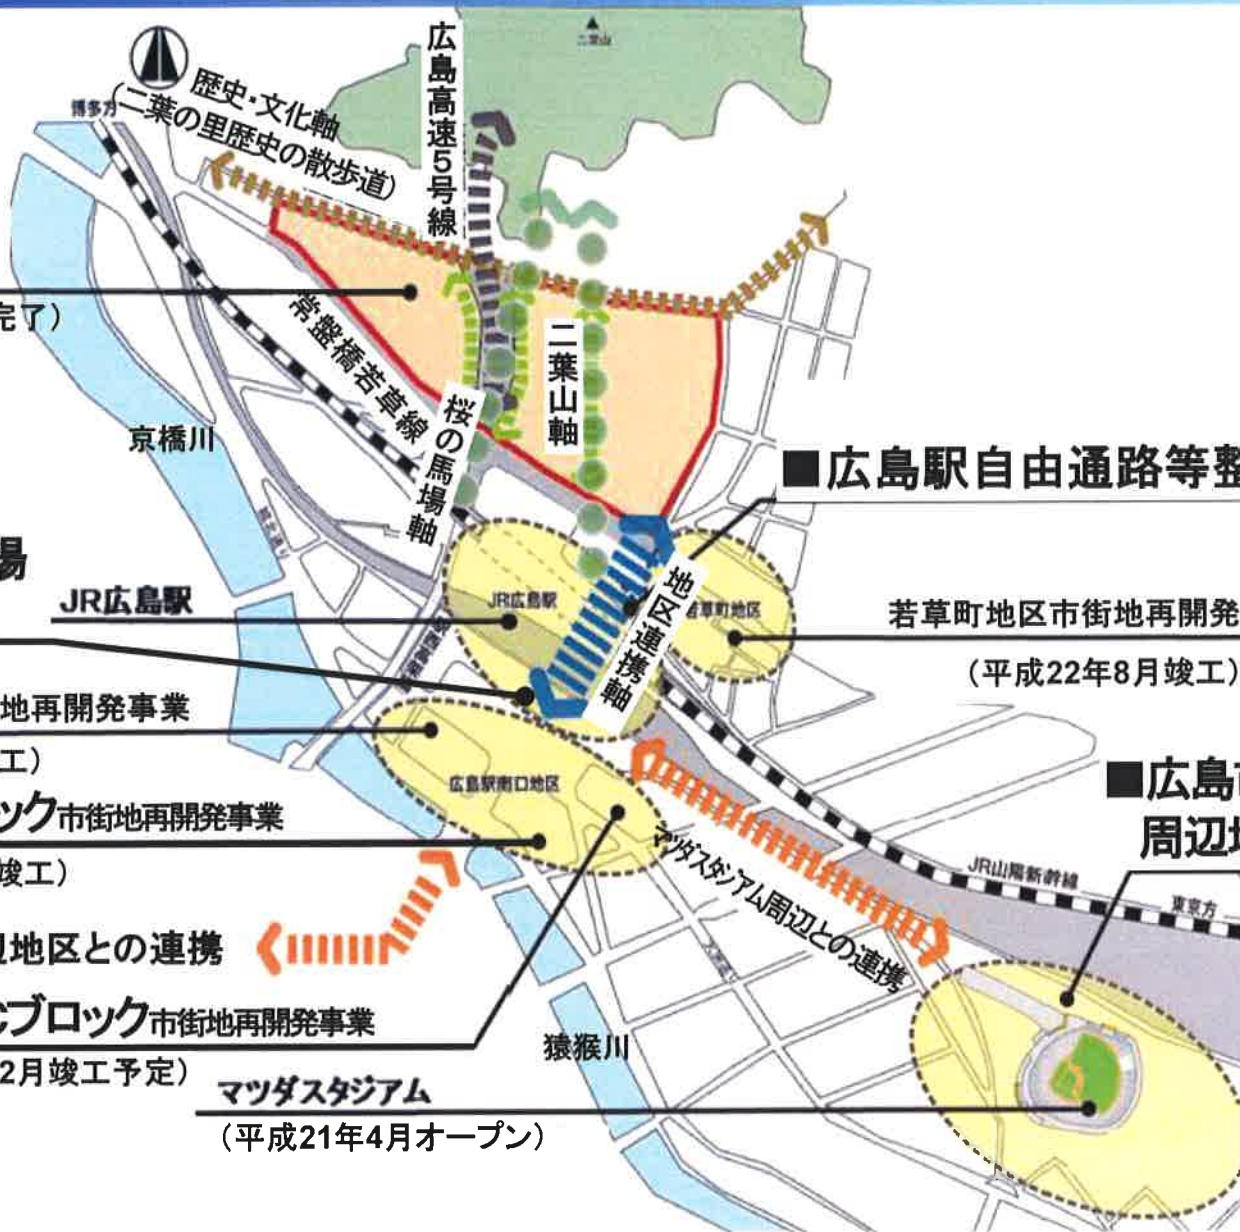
二葉山

博多方

歴史・文化軸
(二葉の里歴史の散歩道)

広島高速5号線

完了)

常盤橋若草線

二葉山軸

桜の馬場軸

京橋川

■広島駅自由通路等整

場

JR広島駅

JR広島駅

地区連携軸

若草町地区

若草町地区市街地再開発

(平成22年8月竣工)

地再開発事業

工)

広島駅南口地区

ック市街地再開発事業

竣工)

マツダスタジアム周辺との連携

■広島市
周辺地

JR山陽新幹線

東京方

地区との連携

Cブロック市街地再開発事業

2月竣工予定)

猿猴川

マツダスタジアム
(平成21年4月オープン)